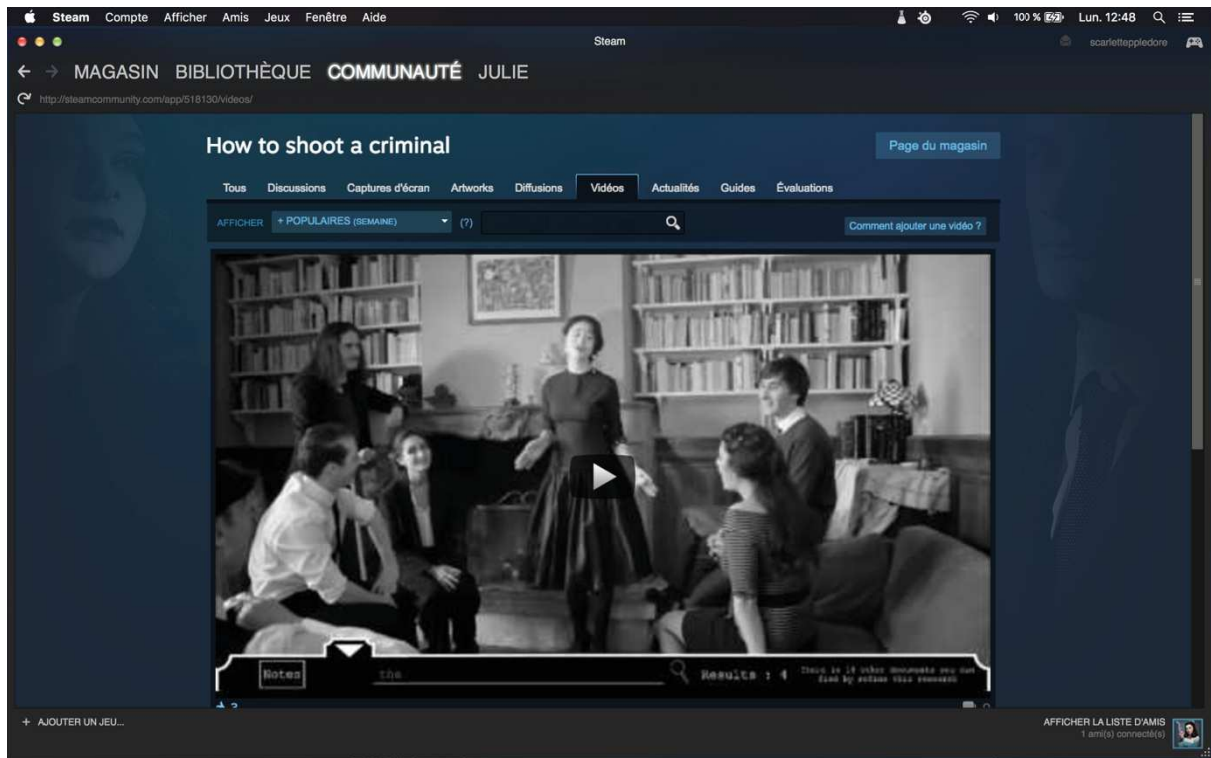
Steam Compte Afficher Amis Jeux Fenêtre Aide

100 % Lun. 12:48

Steam

scarletteppledore

← → MAGASIN BIBLIOTHÈQUE COMMUNAUTÉ JULIE

http://steamcommunity.com/app/518130/videos/

How to shoot a criminal

Page du magasin

Tous Discussions Captures d'écran Artworks Diffusions Vidéos Actualités Guides Évaluations

AFFICHER + POPULAIRES (SEMAINE) (?)

Comment ajouter une vidéo ?

Notes the Results : 4 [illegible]

+ AJOUTER UN JEU...

AFFICHER LA LISTE D'AMIS
1 ami(s) connecté(s)